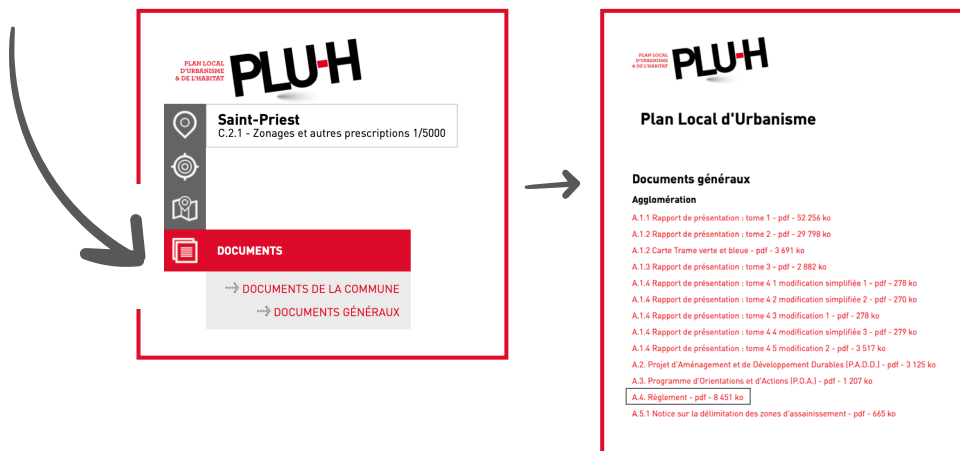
PLAN LOCAL D'URBANISME & DE L'HABITAT PLU-H

Saint-Priest
C.2.1 - Zonages et autres prescriptions 1/5000

DOCUMENTS

DOCUMENTS DE LA COMMUNE
DOCUMENTS GÉNÉRAUX

PLAN LOCAL D'URBANISME & DE L'HABITAT PLU-H

Plan Local d'Urbanisme

Documents généraux

Agglomération

A.1.1 Rapport de présentation : tome 1 - pdf - 52 256 ko
A.1.2 Rapport de présentation : tome 2 - pdf - 29 798 ko
A.1.2 Carte Trame verte et bleue - pdf - 3 691 ko
A.1.3 Rapport de présentation : tome 3 - pdf - 2 882 ko
A.1.4 Rapport de présentation : tome 4 1 modification simplifiée 1 - pdf - 278 ko
A.1.4 Rapport de présentation : tome 4 2 modification simplifiée 2 - pdf - 270 ko
A.1.4 Rapport de présentation : tome 4 3 modification 1 - pdf - 278 ko
A.1.4 Rapport de présentation : tome 4 4 modification simplifiée 3 - pdf - 279 ko
A.1.4 Rapport de présentation : tome 4 5 modification 2 - pdf - 3 517 ko
A.2. Projet d'Aménagement et de Développement Durables (P.A.D.D.) - pdf - 3 125 ko
A.3. Programme d'Orientations et d'Actions (P.O.A.) - pdf - 1 207 ko
A.4. Règlement - pdf - 8 451 ko
A.5.1 Notice sur la délimitation des zones d'assainissement - pdf - 665 ko